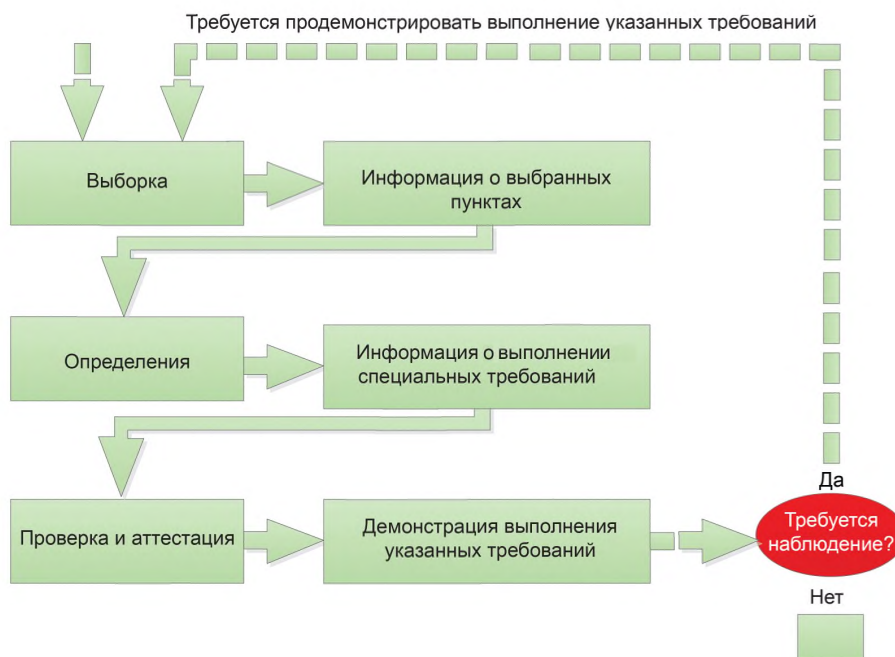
Требуется продемонстрировать выполнение указанных требований

Выборка

Информация о выбранных пунктах

Определения

Информация о выполнении специальных требований

Проверка и аттестация

Демонстрация выполнения указанных требований

Да

Требуется наблюдение?

Нет